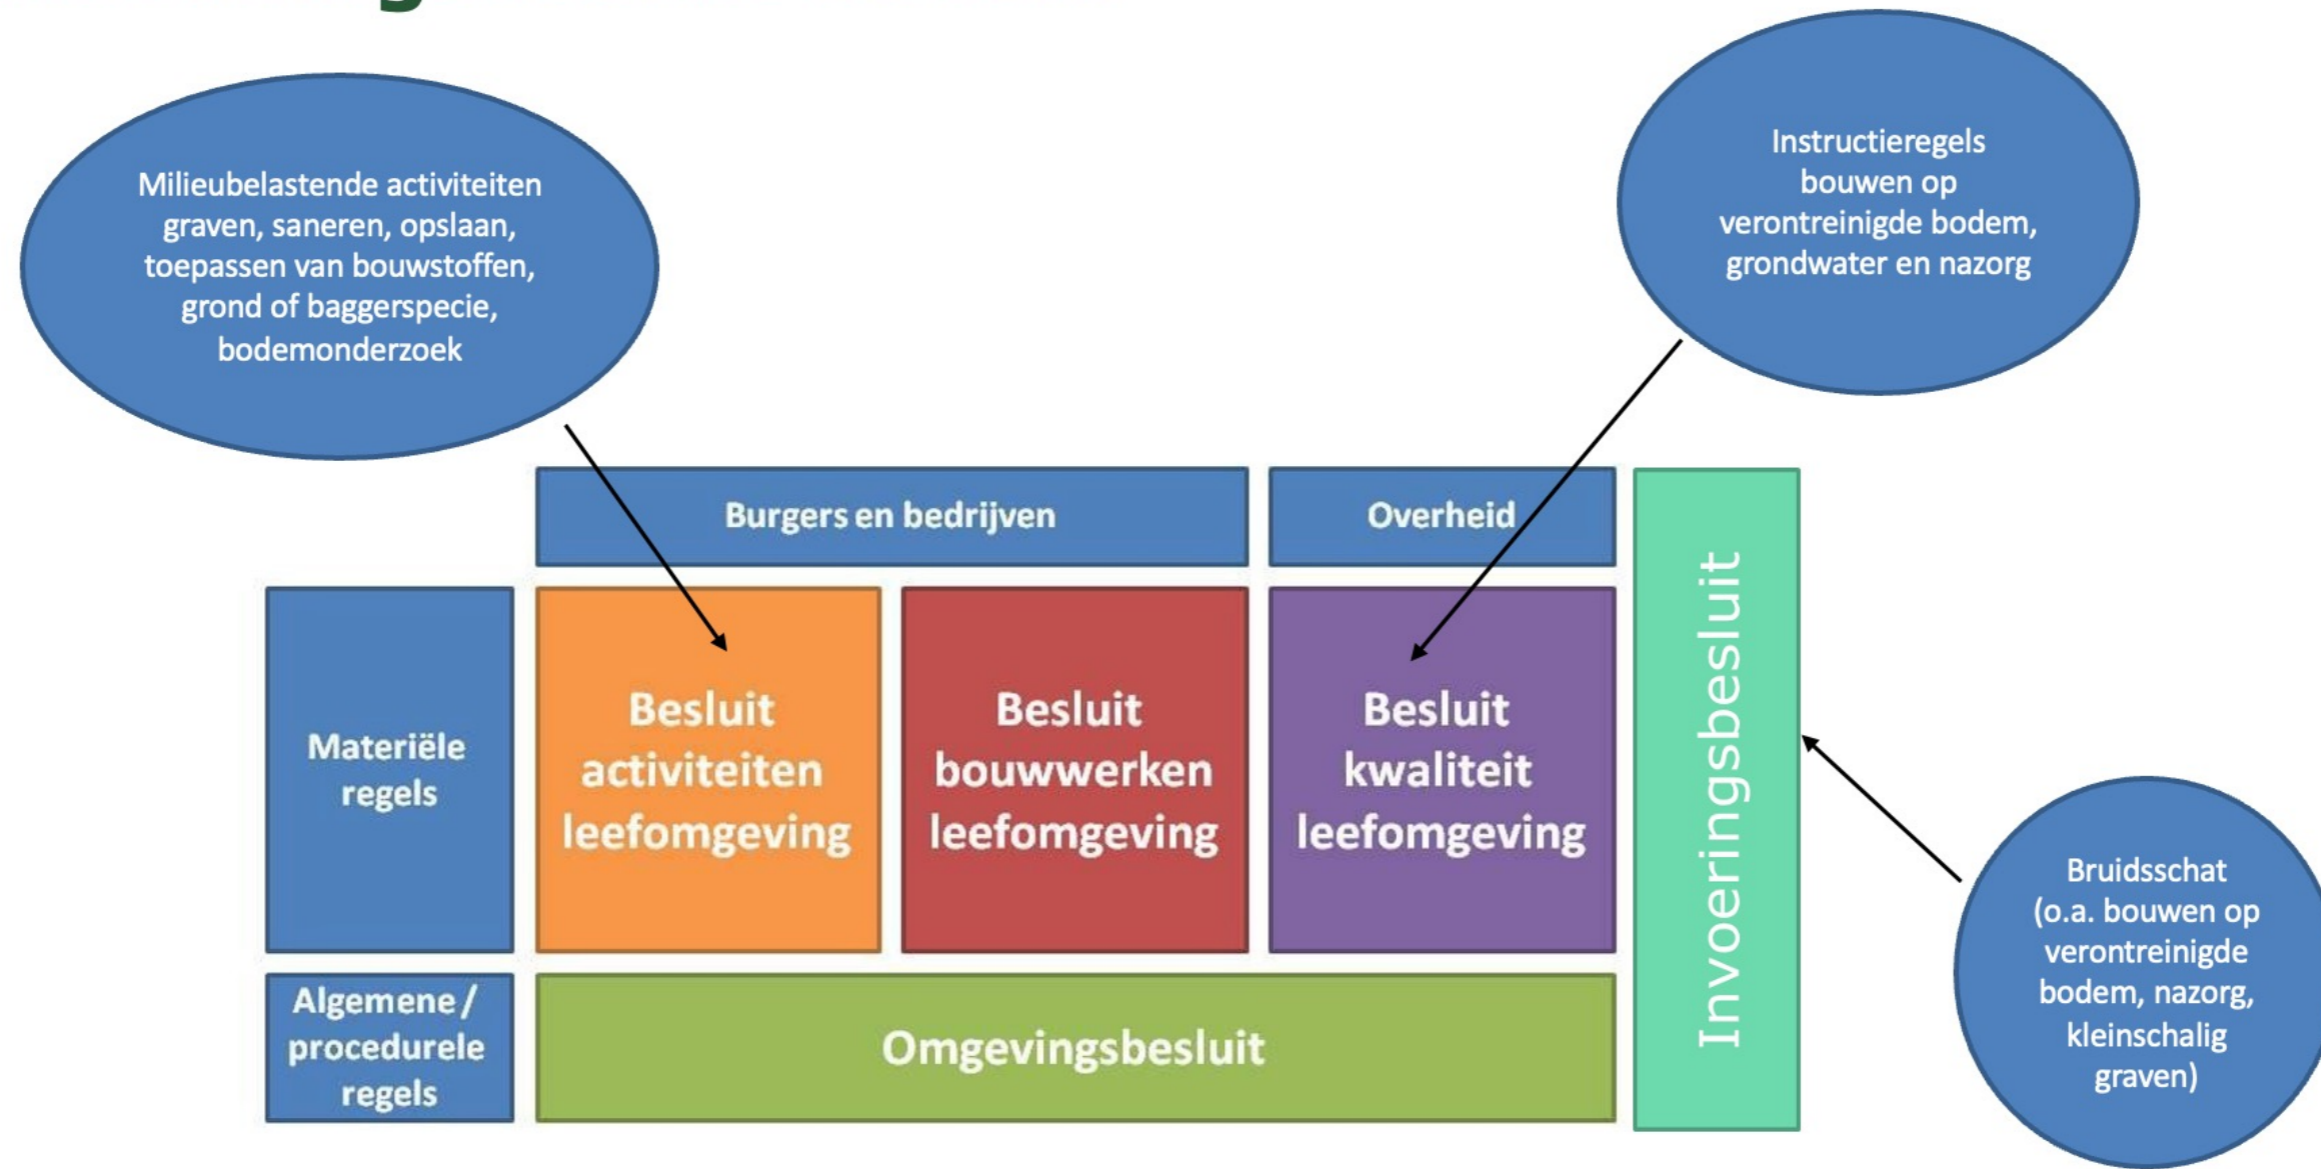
Milieubelastende activiteiten graven, saneren, opslaan, toepassen van bouwstoffen, grond of baggerspecie, bodemonderzoek

Instructieregels bouwen op verontreinigde bodem, grondwater en nazorg

Burgers en bedrijven

Overheid

Materiële regels

Besluit activiteiten leefomgeving

Besluit bouwwerken leefomgeving

Besluit kwaliteit leefomgeving

Invoeringsbesluit

Algemene / procedurele regels

Omgevingsbesluit

Bruidsschat (o.a. bouwen op verontreinigde bodem, nazorg, kleinschalig graven)